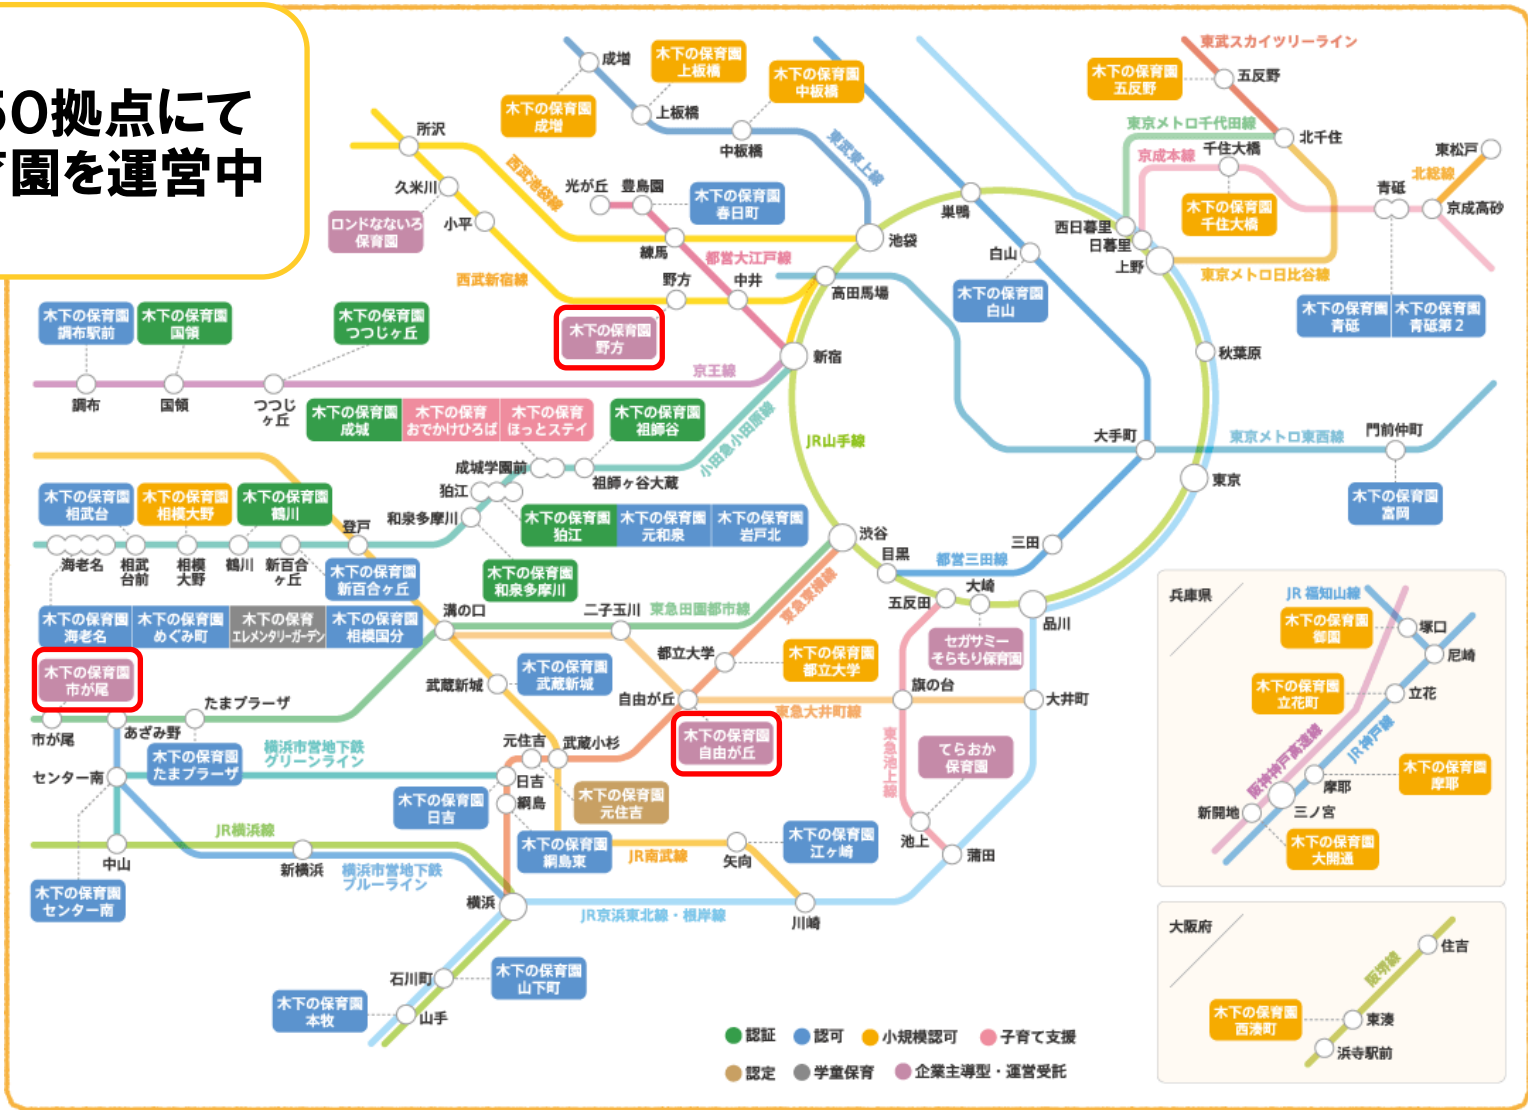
50拠点にて
園を運営中

成増
木下の保育園 上板橋
木下の保育園 中板橋
東武スカイツリーライン
木下の保育園 五反野
五反野
木下の保育園 成増
上板橋
中板橋
東京メトロ千代田線
北千住
所沢
東武東上線
京成本線
千住大橋
東松戸
西武池袋線
北総線
久米川
光が丘
豊島園
木下の保育園 春日町
青砥
京成高砂
木下の保育園 千住大橋
巣鴨
ロンドなないろ保育園
小平
池袋
西日暮里
日暮里
練馬
白山
上野
都営大江戸線
東京メトロ日比谷線
西武新宿線
野方
中井
高田馬場
木下の保育園 白山
木下の保育園 調布駅前
木下の保育園 国領
木下の保育園 つつじヶ丘
木下の保育園 野方
木下の保育園 青砥
木下の保育園 青砥第2
新宿
秋葉原
京王線
調布
国領
つつじヶ丘
木下の保育園 成城
木下の保育園 おでかけひろば
木下の保育園 ほっとステイ
木下の保育園 祖師谷
小田急小田原線
JR山手線
大手町
東京メトロ東西線
門前仲町
成城学園前
祖師ヶ谷大蔵
東京
狛江
木下の保育園 相武台
木下の保育園 相模大野
木下の保育園 鶴川
和泉多摩川
木下の保育園 冨岡
登戸
木下の保育園 狛江
木下の保育園 元和泉
木下の保育園 岩戸北
渋谷
海老名
相武台前
相模大野
鶴川
新百合ヶ丘
目黒
三田
都営三田線
木下の保育園 新百合ヶ丘
木下の保育園 和泉多摩川
大崎
五反田
東急東横線
溝の口
二子玉川
東急田園都市線
品川
兵庫県
JR福知山線
木下の保育園 海老名
木下の保育園 めぐみ町
木下の保育 エレメンタリーガーデン
木下の保育園 相模国分
木下の保育園 御園
塚口
セガサミーそらもり保育園
都立大学
木下の保育園 都立大学
尼崎
木下の保育園 市が尾
木下の保育園 武蔵新城
旗の台
木下の保育園 立花町
立花
武蔵新城
自由が丘
大井町
東急大井町線
たまプラーザ
東急池上線
JR神戸線
市が尾
あざみ野
元住吉
武蔵小杉
木下の保育園 自由が丘
阪神神戸高速線
木下の保育園 たまプラーザ
横浜市営地下鉄グリーンライン
てらおか保育園
木下の保育園 摩耶
センター南
日吉
摩耶
綱島
木下の保育園 日吉
木下の保育園 元住吉
新開地
三ノ宮
JR横浜線
木下の保育園 大開通
中山
木下の保育園 綱島東
JR南武線
矢向
木下の保育園 江ヶ崎
池上
蒲田
新横浜
横浜市営地下鉄ブルーライン
木下の保育園 センター南
横浜
JR京浜東北線・根岸線
川崎
大阪府
住吉
阪堺線
石川町
木下の保育園 山下町
木下の保育園 本牧
木下の保育園 西湊町
東湊
山手
浜寺駅前
認証
認可
小規模認可
子育て支援
認定
学童保育
企業主導型・運営受託